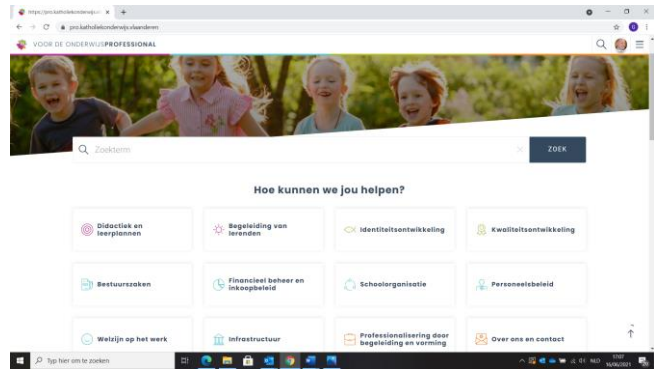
https://pro.katholiekonderwijs ×  +

pro.katholiekonderwijs.vlaanderen

VOOR DE ONDERWIJSPROFESSIONAL

Zoekterm

ZOEK

Hoe kunnen we jou helpen?

Didactiek en leerplannen

Begeleiding van lerenden

Identiteitsontwikkeling

Kwaliteitsontwikkeling

Bestuurszaken

Financieel beheer en inkoopbeleid

Schoolorganisatie

Personeelsbeleid

Welzijn op het werk

Infrastructuur

Professionalisering door begeleiding en vorming

Over ons en contact

Typ hier om te zoeken

NLD 17:07 16/06/2021